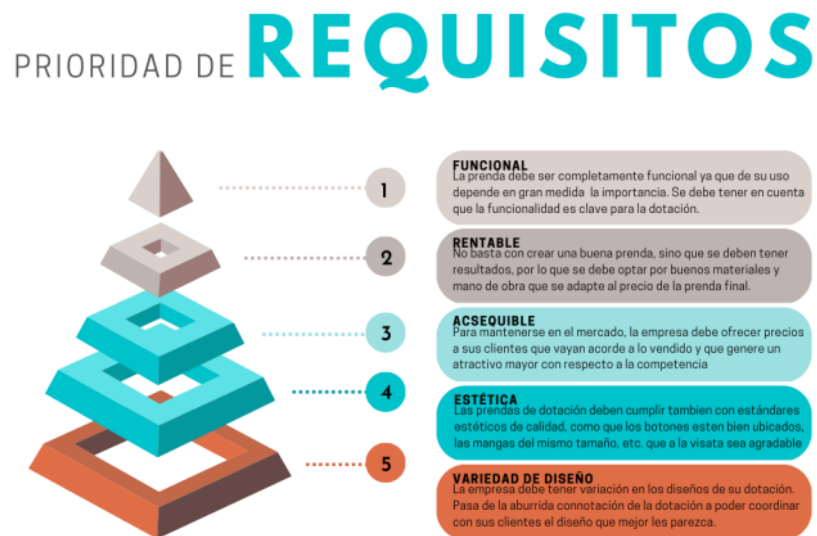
PRIORIDAD DE REQUISITOS

1

FUNCIONAL
La prenda debe ser completamente funcional ya que de su uso depende en gran medida la importancia. Se debe tener en cuenta que la funcionalidad es clave para la dotación.

2

RENTABLE
No basta con crear una buena prenda, sino que se deben tener resultados, por lo que se debe optar por buenos materiales y mano de obra que se adapte al precio de la prenda final.

3

ACSEQUIBLE
Para mantenerse en el mercado, la empresa debe ofrecer precios a sus clientes que vayan acorde a lo vendido y que genere un atractivo mayor con respecto a la competencia

4

ESTÉTICA
Las prendas de dotación deben cumplir tambien con estándares estéticos de calidad, como que los botones esten bien ubicados, las mangas del mismo tamaño, etc. que a la visata sea agradable

5

VARIEDAD DE DISEÑO
La empresa debe tener variación en los diseños de su dotación. Pasa de la aburrida connotación de la dotación a poder coordinar con sus clientes el diseño que mejor les parezca.